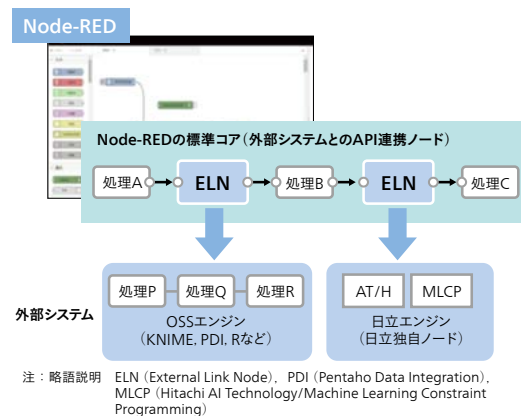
Node-RED

Node-REDの標準コア（外部システムとのAPI連携ノード）

処理A

ELN

処理B

ELN

処理C

外部システム

処理P

処理Q

処理R

OSSエンジン
（KNIME, PDI, Rなど）

AT/H

MLCP

日立エンジン
（日立独自ノード）

注：略語説明　ELN（External Link Node），PDI（Pentaho Data Integration），MLCP（Hitachi AI Technology/Machine Learning Constraint Programming）